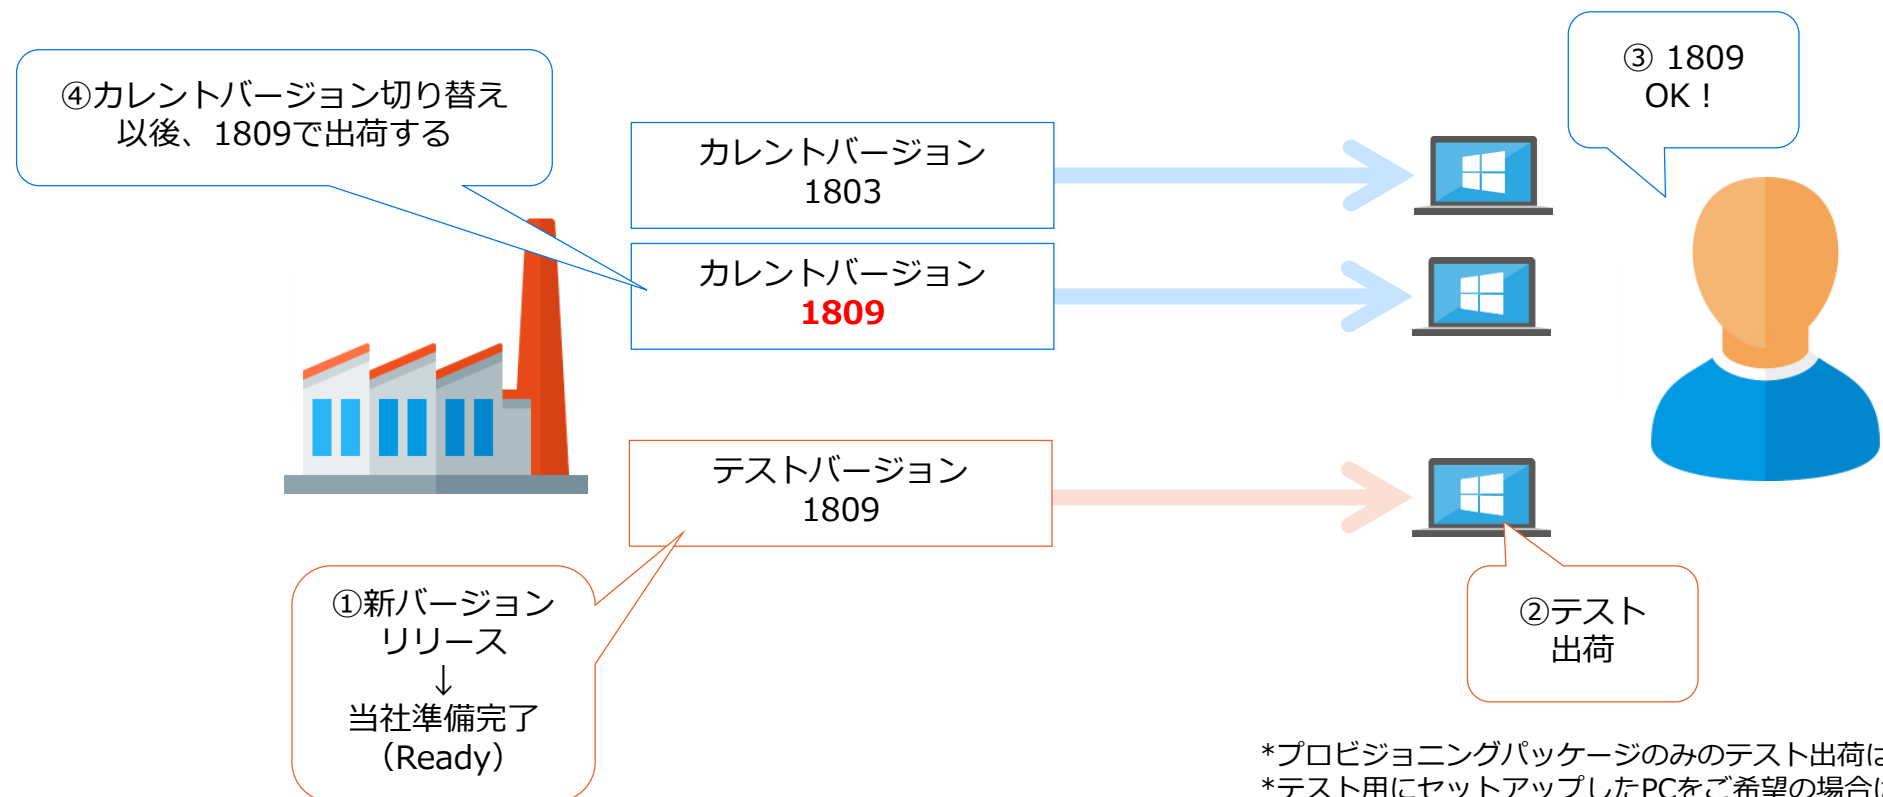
④カレントバージョン切り替え
以後、1809で出荷する

カレントバージョン
1803

カレントバージョン
1809

テストバージョン
1809

③ 1809
OK！

①新バージョン
リリース
↓
当社準備完了
（Ready）

②テスト
出荷

*プロビジョニングパッケージのみのテスト出荷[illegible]
*テスト用にセットアップしたPCをご希望の場合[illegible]